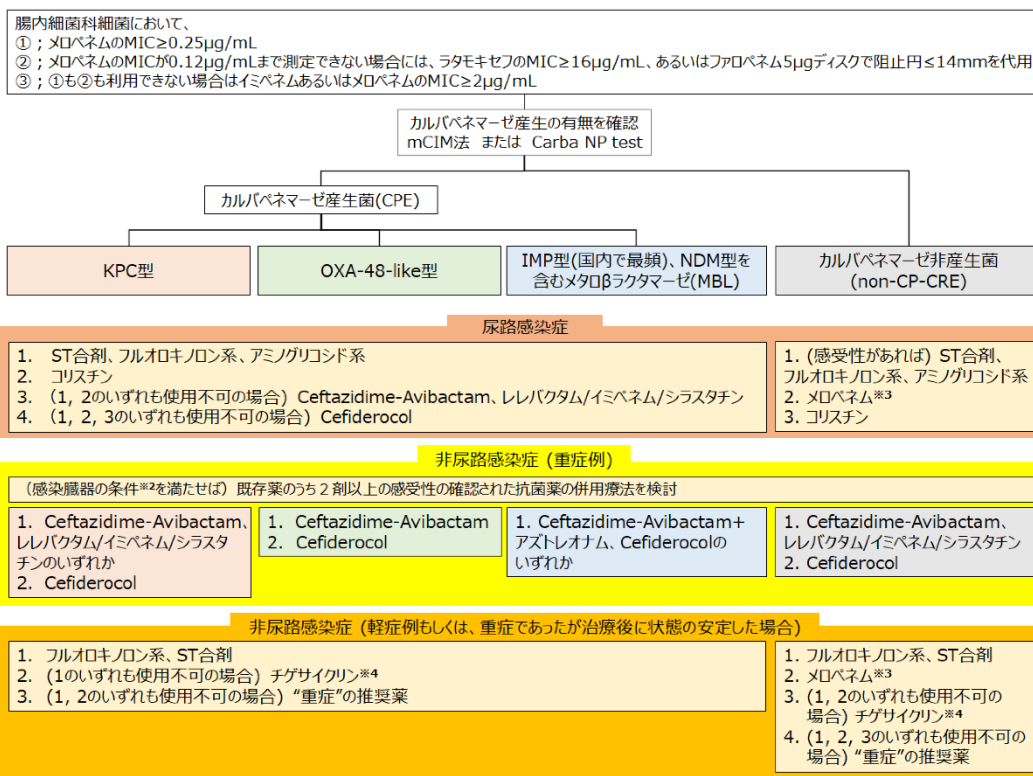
腸内細菌科細菌において、
①；メロペネムのMIC≥0.25μg/mL
②；メロペネムのMICが0.12μg/mLまで測定できない場合には、ラタモキセフのMIC≥16μg/mL、あるいはファロペネム5μgディスクで阻止円≤14mmを代用
③；①も②も利用できない場合はイミペネムあるいはメロペネムのMIC≥2μg/mL

カルバペネマーゼ産生の有無を確認
mCIM法　または　Carba NP test

カルバペネマーゼ産生菌(CPE)

KPC型

OXA-48-like型

IMP型(国内で最頻)、NDM型を含むメタロβラクタマーゼ(MBL)

カルバペネマーゼ非産生菌
(non-CP-CRE)

尿路感染症

1.　ST合剤、フルオロキノロン系、アミノグリコシド系
2.　コリスチン
3.　(1, 2のいずれも使用不可の場合) Ceftazidime-Avibactam、レレバクタム/イミペネム/シラスタチン
4.　(1, 2, 3のいずれも使用不可の場合) Cefiderocol

1. (感受性があれば) ST合剤、フルオロキノロン系、アミノグリコシド系
2. メロペネム※3
3. コリスチン

非尿路感染症（重症例）

（感染臓器の条件※2を満たせば）既存薬のうち２割以上の感受性の確認された抗菌薬の併用療法を検討

1.　Ceftazidime-Avibactam、レレバクタム/イミペネム/シラスタチンのいずれか
2.　Cefiderocol

1.　Ceftazidime-Avibactam
2.　Cefiderocol

1.　Ceftazidime-Avibactam+アズトレオナム、Cefiderocolのいずれか

1.　Ceftazidime-Avibactam、レレバクタム/イミペネム/シラスタチン
2.　Cefiderocol

非尿路感染症（軽症例もしくは、重症であったが治療後に状態の安定した場合）

1.　フルオロキノロン系、ST合剤
2.　(1のいずれも使用不可の場合) チゲサイクリン※4
3.　(1, 2のいずれも使用不可の場合) “重症”の推奨薬

1. フルオロキノロン系、ST合剤
2. メロペネム※3
3. (1, 2のいずれも使用不可の場合) チゲサイクリン※4
4. (1, 2, 3のいずれも使用不可の場合) “重症”の推奨薬